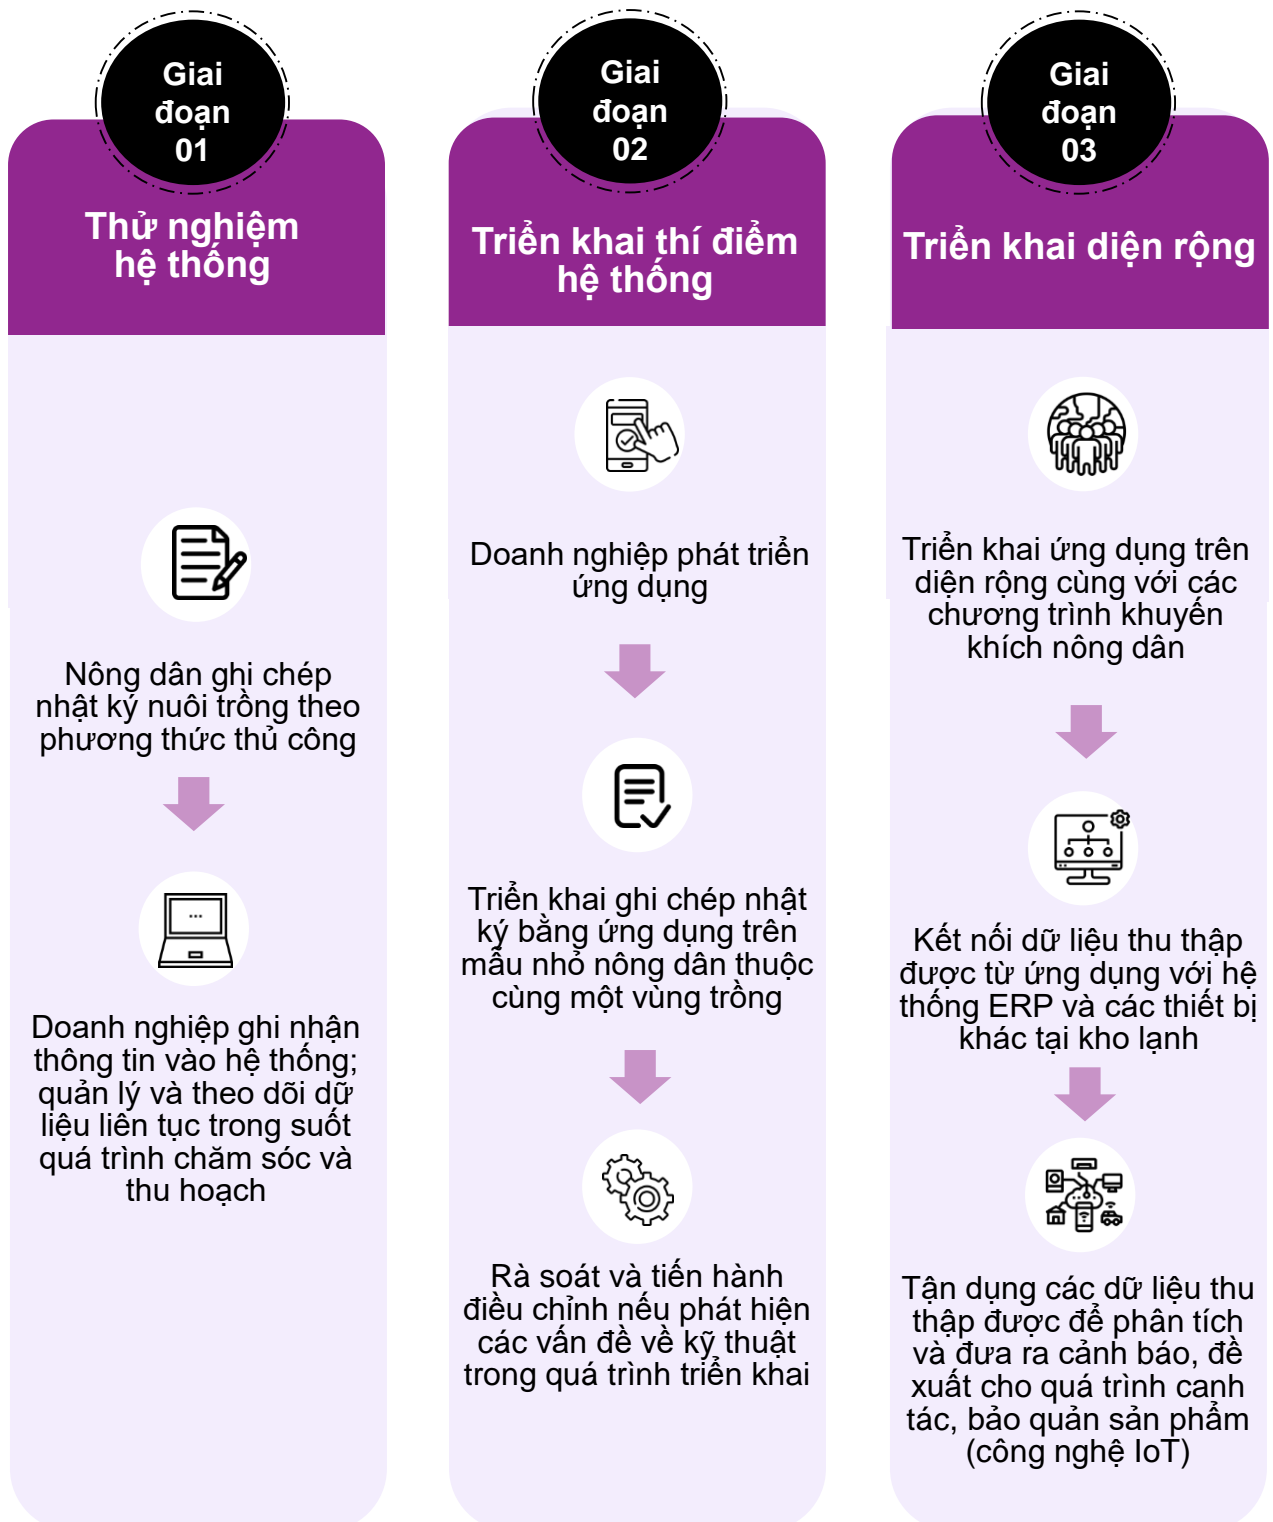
Giai đoạn 01

Thử nghiệm hệ thống

Nông dân ghi chép nhật ký nuôi trồng theo phương thức thủ công

Doanh nghiệp ghi nhận thông tin vào hệ thống; quản lý và theo dõi dữ liệu liên tục trong suốt quá trình chăm sóc và thu hoạch

Giai đoạn 02

Triển khai thí điểm hệ thống

Doanh nghiệp phát triển ứng dụng

Triển khai ghi chép nhật ký bằng ứng dụng trên mẫu nhỏ nông dân thuộc cùng một vùng trồng

Rà soát và tiến hành điều chỉnh nếu phát hiện các vấn đề về kỹ thuật trong quá trình triển khai

Giai đoạn 03

Triển khai diện rộng

Triển khai ứng dụng trên diện rộng cùng với các chương trình khuyến khích nông dân

Kết nối dữ liệu thu thập được từ ứng dụng với hệ thống ERP và các thiết bị khác tại kho lạnh

Tận dụng các dữ liệu thu thập được để phân tích và đưa ra cảnh báo, đề xuất cho quá trình canh tác, bảo quản sản phẩm (công nghệ IoT)